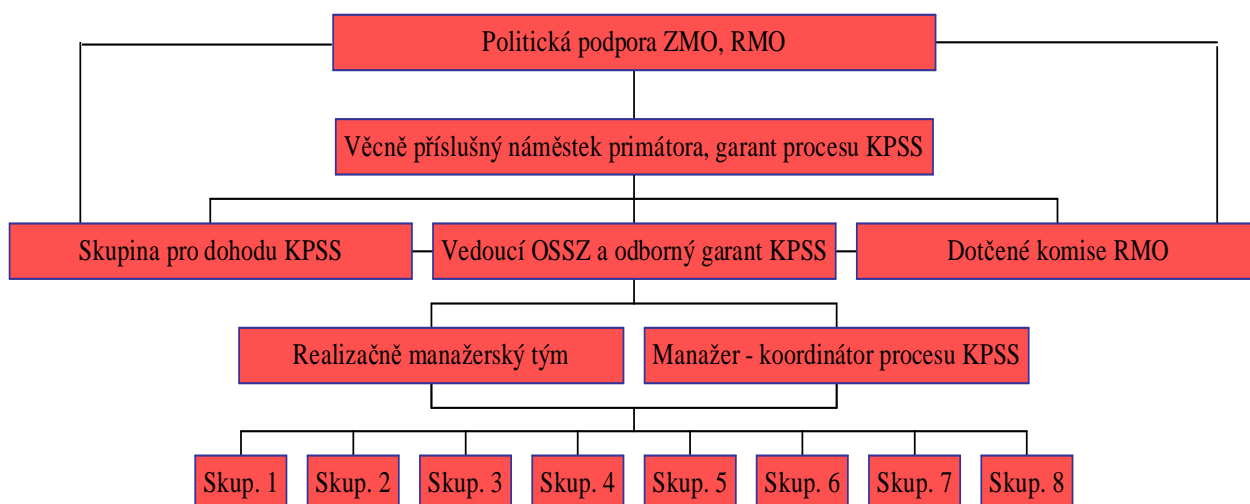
Politická podpora ZMO, RMO

Věcně příslušný náměstek primátora, garant procesu KPSS

Skupina pro dohodu KPSS

Vedoucí OSSZ a odborný garant KPSS

Dotčené komise RMO

Realizačně manažerský tým

Manažer - koordinátor procesu KPSS

Skup. 1

Skup. 2

Skup. 3

Skup. 4

Skup. 5

Skup. 6

Skup. 7

Skup. 8